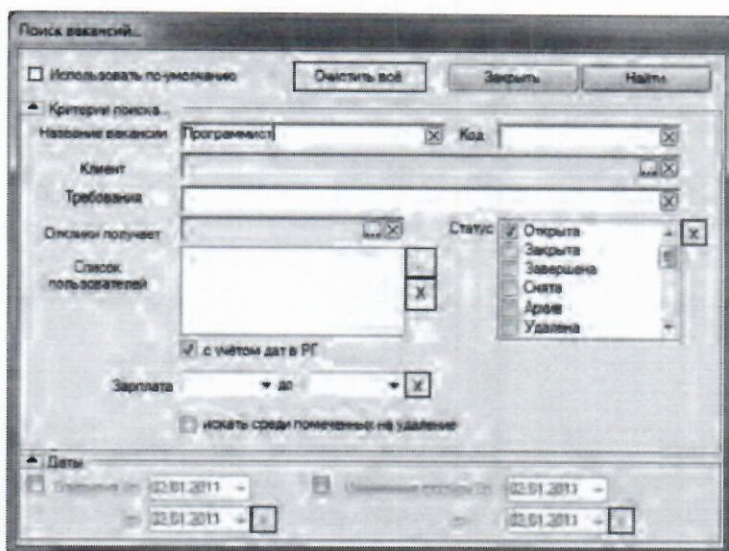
Поиск вакансий...

Использовать по-умолчанию

Очистить всё

Закрыть

Найти

Критерии поиска...

Название вакансии Программист

Код

Клиент

Требования

Отклики получает

Статус

Открыта

Закрыта

Завершена

Снята

Архив

Удалена

Список пользователей

с учётом дат в РГ

Зарплата до

искать среди помеченных на удаление

Даты

Открытие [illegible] 02.01.2011

по 22.01.2013

Изменение статуса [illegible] 02.01.2013

по 22.01.2013